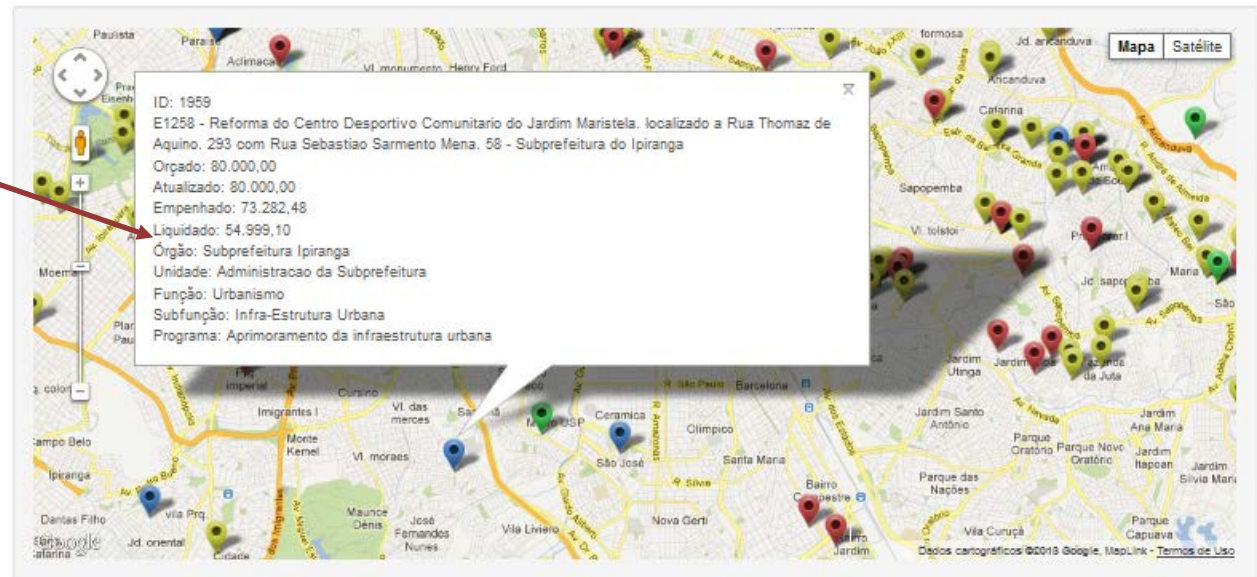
Mapa
Satélite

ID: 1959
E1258 - Reforma do Centro Desportivo Comunitario do Jardim Maristela. localizado a Rua Thomaz de Aquino. 293 com Rua Sebastiao Sarmento Mena. 58 - Subprefeitura do Ipiranga
Orçado: 80.000,00
Atualizado: 80.000,00
Empenhado: 73.282,48
Liquidado: 54.999,10
Órgão: Subprefeitura Ipiranga
Unidade: Administracao da Subprefeitura
Função: Urbanismo
Subfunção: Infra-Estrutura Urbana
Programa: Aprimoramento da infraestrutura urbana

Paulista
Paraíso
Aclimação
Vl. monumento
Henry Ford
formosa
Jd. aricanduva
Aricanduva
Catarina
Sapopemba
Vl. tolstoi
Moema
Imperial
Imigrantes I
Cursino
Vl. das merces
Sacomã
Museu USP
Ceramica
Clímpico
Barcelona
Jardim Utinga
Jardim Santo Antônio
Jardim Ana Maria
Parque Oratório
Parque Novo Oratório
Jardim Itapoan
Jardim Silvia Maria
Campo Belo
Monte Kemel
Vl. moraes
São José
Santa Maria
Ipiranga
R. Silva
Bairro Campestre
Parque das Nações
Dantas Filho
vila Prq.
Maurice Denis
José Fernandes Nunes
Vila Livieiro
Nova Gerti
Vila Curuçá
Parque Capuava
Jd. oriental
Cidade
Jardim
São
Maria
Jd. sapopemba
da Juta
Google
Dados cartográficos ©2013 Google, MapLink - Termos de Uso